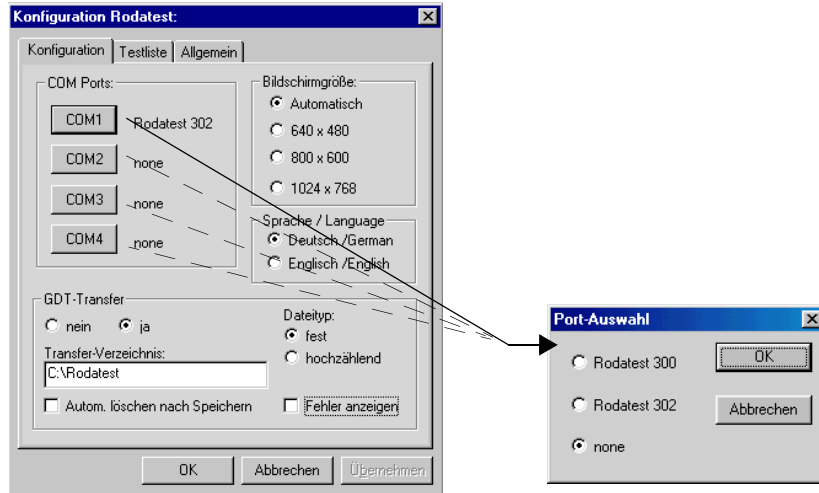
Konfiguration Rodatest:

Konfiguration | Testliste | Allgemein

COM Ports:
COM1 Rodatest 302
COM2 none
COM3 none
COM4 none

Bildschirmgröße:
Automatisch
640 x 480
800 x 600
1024 x 768

Sprache / Language
Deutsch /German
Englisch /English

GDT-Transfer
nein ja
Transfer-Verzeichnis:
C:\Rodatest
Autom. löschen nach Speichern

Dateityp:
fest
hochzählend
Fehler anzeigen

OK Abbrechen Übernehmen

Port-Auswahl
Rodatest 300
Rodatest 302
none
OK
Abbrechen